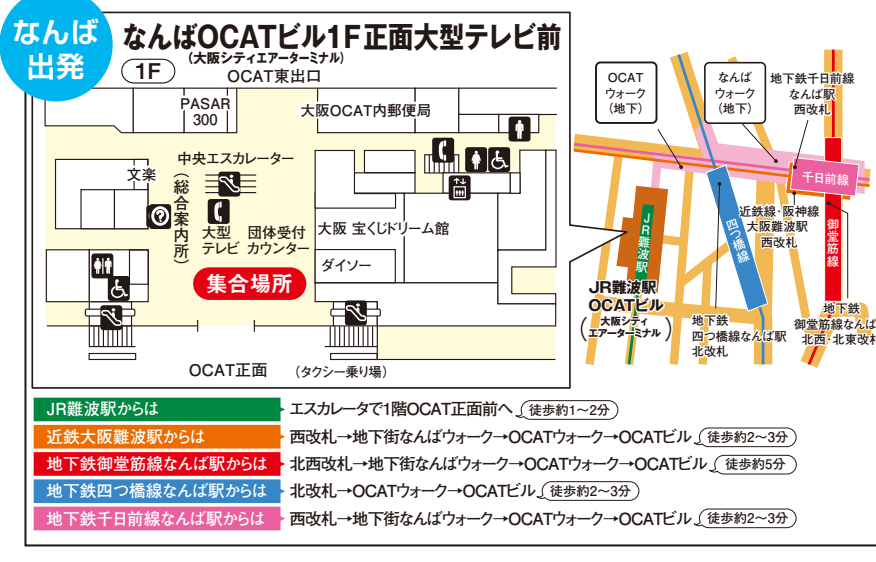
なんば出発

なんばOCATビル1F正面大型テレビ前
(大阪シティエアーターミナル)

1F

OCAT東出口

PASAR 300

大阪OCAT内郵便局

中央エスカレーター

文楽

(総合案内所)

大型テレビ

団体受付カウンター

大阪 宝くじドリーム館

ダイソー

集合場所

OCAT正面

(タクシー乗り場)

OCATウォーク(地下)

なんばウォーク(地下)

地下鉄千日前線なんば駅西改札

千日前線

近鉄線・阪神線大阪難波駅西改札

四つ橋線

御堂筋線

JR難波駅

JR難波駅OCATビル

大阪シティエアーターミナル

地下鉄四つ橋線なんば駅北改札

地下鉄御堂筋線なんば駅北西・北東改札

JR難波駅からは　エスカレータで1階OCAT正面前へ (徒歩約1~2分)

近鉄大阪難波駅からは　西改札→地下街なんばウォーク→OCATウォーク→OCATビル (徒歩約2~3分)

地下鉄御堂筋線なんば駅からは　北西改札→地下街なんばウォーク→OCATウォーク→OCATビル (徒歩約5分)

地下鉄四つ橋線なんば駅からは　北改札→OCATウォーク→OCATビル (徒歩約2~3分)

地下鉄千日前線なんば駅からは　西改札→地下街なんばウォーク→OCATウォーク→OCATビル (徒歩約2~3分)